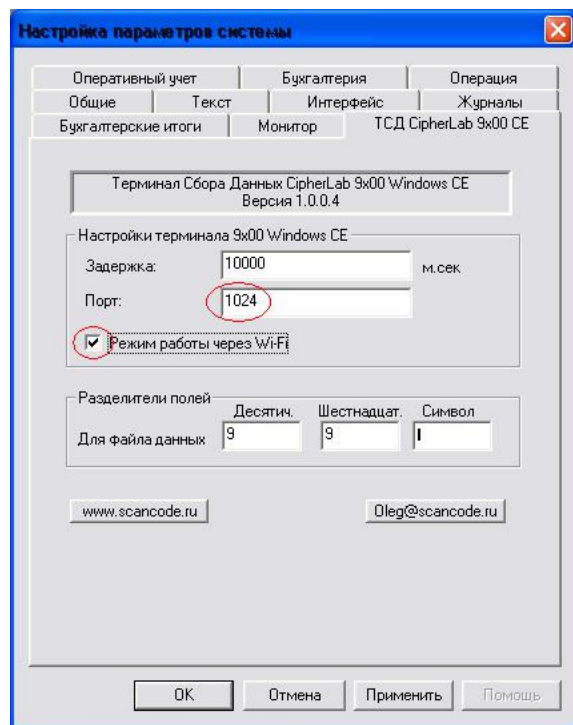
Настройка параметров системы

Оперативный учет | Бухгалтерия | Операция
Общие | Текст | Интерфейс | Журналы
Бухгалтерские итоги | Монитор | ТСД CipherLab 9x00 CE

Терминал Сбора Данных CipherLab 9x00 Windows CE
Версия 1.0.0.4

Настройки терминала 9x00 Windows CE
Задержка: 10000 м.сек
Порт: 1024
Режим работы через Wi-Fi

Разделители полей
Десятич. Шестнадцат. Символ
Для файла данных 9 9 |

www.scancode.ru
Oleg@scancode.ru

OK
Отмена
Применить
Помощь